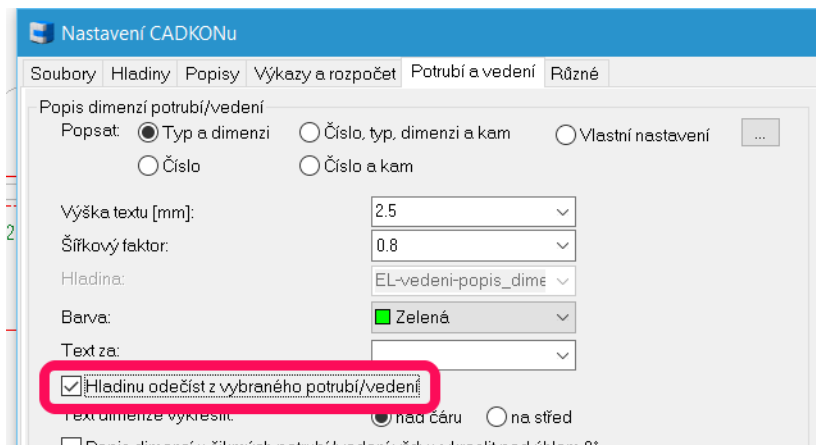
Nastavení CADKONu

Soubory | Hladiny | Popisy | Výkazy a rozpočet | Potrubí a vedení | Různé

Popis dimenzí potrubí/vedení

Popsat: Typ a dimenzi
Číslo, typ, dimenzi a kam
Vlastní nastavení
...
Číslo
Číslo a kam

Výška textu [mm]: 2.5
Šířkový faktor: 0.8
Hladina: EL-vedeni-popis_dime
Barva: Zelená
Text za:

Hladinu odečíst z vybraného potrubí/vedení

Text dimenze vykreslit: nad čáru
na střed

2

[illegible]